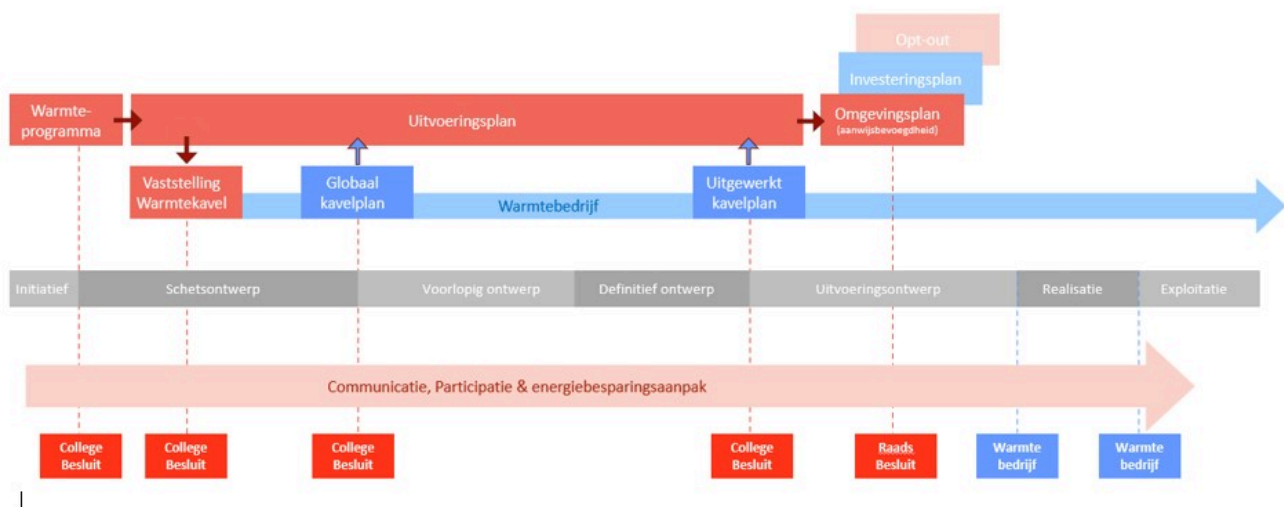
Opt-out

Investeringsplan

Warmteprogramma

Uitvoeringsplan

Omgevingsplan (aanwijsbevoegdheid)

Vaststelling Warmtekavel

Globaal kavelplan

Warmtebedrijf

Uitgewerkt kavelplan

Initiatief

Schetsontwerp

Voorlopig ontwerp

Definitief ontwerp

Uitvoeringsontwerp

Realisatie

Exploitatie

Communicatie, Participatie & energiebesparingsaanpak

College Besluit

College Besluit

College Besluit

College Besluit

Raads Besluit

Warmte bedrijf

Warmte bedrijf